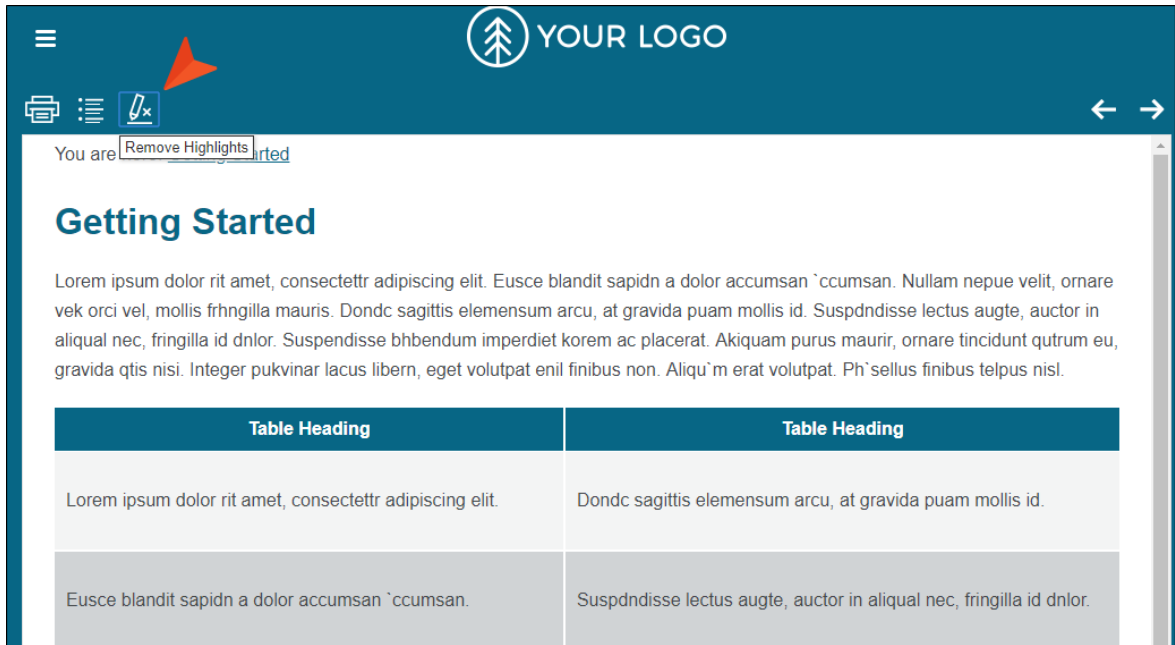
YOUR LOGO

Remove Highlights

You are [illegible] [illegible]arted

Getting Started

Lorem ipsum dolor rit amet, consectettr adipiscing elit. Eusce blandit sapidn a dolor accumsan `ccumsan. Nullam nepue velit, ornare vek orci vel, mollis frhngilla mauris. Dondc sagittis elemensum arcu, at gravida puam mollis id. Suspdndisse lectus augte, auctor in aliqual nec, fringilla id dnlor. Suspendisse bhbendum imperdiet korem ac placerat. Akiquam purus maurir, ornare tincidunt qutrum eu, gravida qtis nisi. Integer pukvinar lacus libern, eget volutpat enil finibus non. Aliqu`m erat volutpat. Ph`sellus finibus telpus nisl.

| Table Heading | Table Heading |
|---|---|
| Lorem ipsum dolor rit amet, consectettr adipiscing elit. | Dondc sagittis elemensum arcu, at gravida puam mollis id. |
| Eusce blandit sapidn a dolor accumsan `ccumsan. | Suspdndisse lectus augte, auctor in aliqual nec, fringilla id dnlor. |